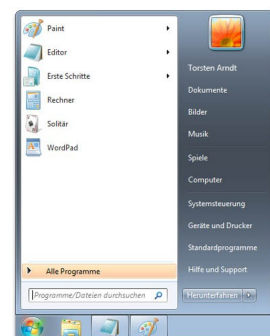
Paint
Editor
Erste Schritte
Rechner
Solitär
WordPad
Alle Programme
Programme/Dateien durchsuchen

Torsten Arndt
Dokumente
Bilder
Musik
Spiele
Computer
Systemsteuerung
Geräte und Drucker
Standardprogramme
Hilfe und Support
Herunterfahren